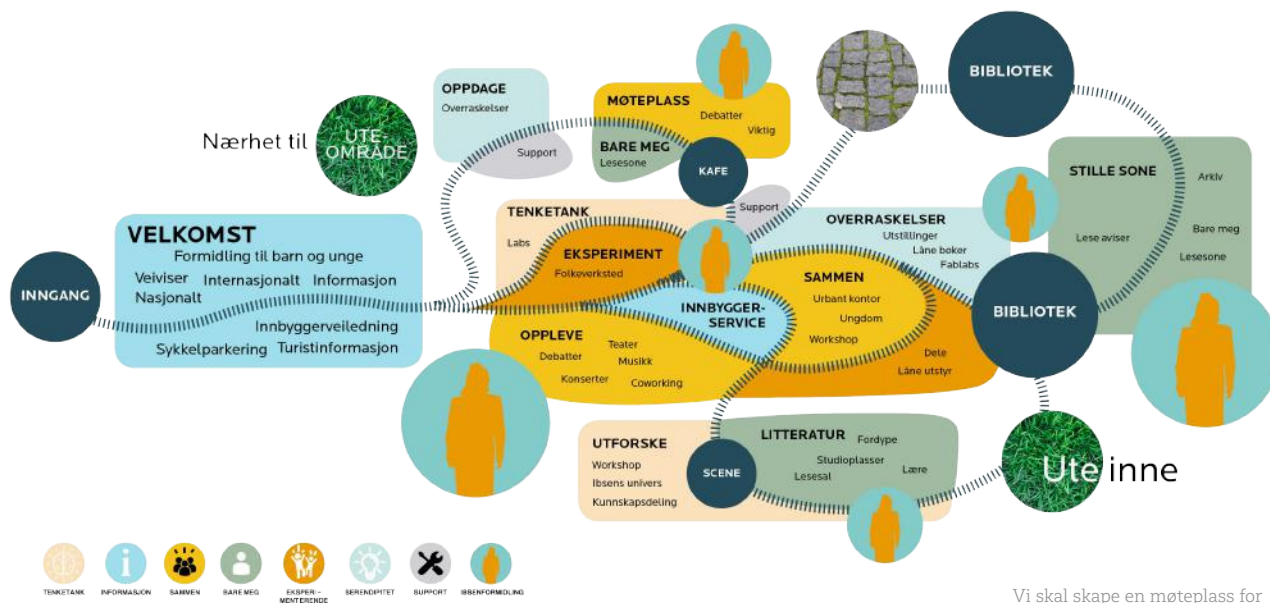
OPPDAGE
Overraskelser
Support

MØTEPLASS
Debatter
Viktig
BARE MEG
Lesesone
KAFE

BIBLIOTEK

Nærhet til UTE-OMRÅDE

STILLE SONE
Arkiv
Lese aviser
Bare meg
Lesesone

Support

TENKETANK
Labs
EKSPERIMENT
Folkeverksted

OVERRASKELSER
Utstillinger
Låne bøker
Fablabs

VELKOMST
Formidling til barn og unge
Veiviser
Internasjonalt
Informasjon
Nasjonalt
Innbyggerveiledning
Sykkelparkering
Turistinformasjon

INNGANG

SAMMEN
Urbant kontor
Ungdom
Workshop

INNBYGGER-SERVICE

BIBLIOTEK

OPPLEVE
Teater
Debatter
Musikk
Konserter
Coworking

Dele
Låne utstyr

UTFORSKE
Workshop
Ibsens univers
Kunnskapsdeling

SCENE

LITTERATUR
Fordype
Studioplasser
Lesesal
Lære

Ute inne

TENKETANK
INFORMASJON
SAMMEN
BARE MEG
EKSPERI-MENTERENDE
SERENDIPITET
SUPPORT
IBSENFORMIDLING

Vi skal skape en møteplass for